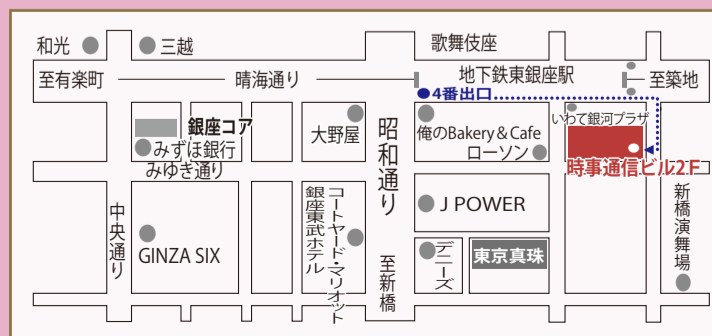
和光
三越
歌舞伎座
至有楽町
晴海通り
地下鉄東銀座駅
至築地
4番出口
銀座コア
みずほ銀行
みゆき通り
大野屋
昭和通り
俺のBakery＆Cafe
ローソン
いわて銀河プラザ
時事通信ビル2F
J POWER
中央通り
GINZA SIX
コートヤード・マリオット銀座東武ホテル
至新橋
デニーズ
東京真珠
新橋演舞場